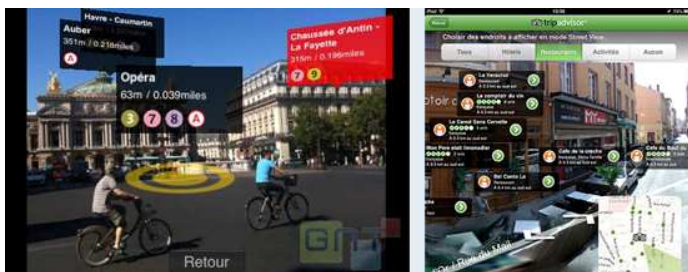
Havre - Caumartin
Auber
351m / 0.218miles
A
Opéra
63m / 0.039miles
3 7 8 A
Chaussée d'Antin - La Fayette
315m / 0.196miles
7 9
Retour

tripadvisor
Choisir des endroits à afficher en mode Street View
Tous
Hôtels
Restaurants
Activités
Autres
La Verrière
Le comptoir du vin
Le Grand Café
Le Canard Saint Germain
Café de la crèche
Café du Bout du
Bel Canto Le
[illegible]